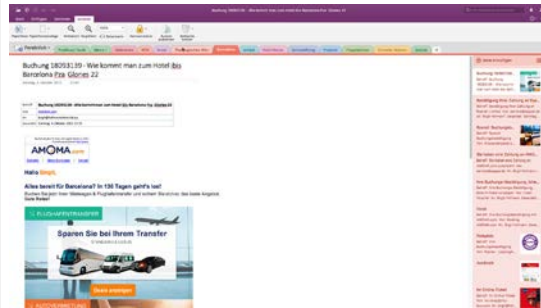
Buchung 18050139 - Wie kommt man zum Hotel Ibis Barcelona Pza Glories 22

Buchung 18050139 - Wie kommt man zum Hotel ibis Barcelona Pza Glories 22

AMOMA.com

Hallo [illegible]

Alles bereit für Barcelona? In 136 Tagen geht's los!

FLUGHAFENTRANSFER

Sparen Sie bei Ihrem Transfer

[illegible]